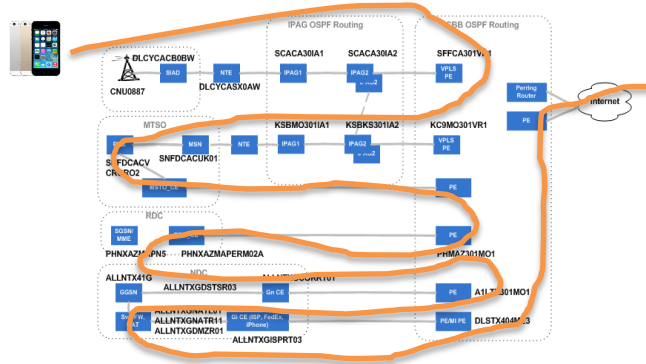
IPAG OSPF Routing
SBB OSPF Routing
DLCYCACB0BW
SCACA30IA1
SCACA30IA2
SFFCA301V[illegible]1
SIAD
NTE
IPAG1
IPAG2
VPLS PE
CNU0887
DLCYCASX0AW
Peering Router
Internet
PE
MTSO
KSBMO301IA1
KSBKS301IA2
KC9MO301VR1
MSN
NTE
IPAG1
IPAG2
VPLS PE
SNFDCACV CR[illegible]O2
SNFDCACUK01
MSTO_CE
PE
RDC
SGSN/ MME
PE
PHNXAZM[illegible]PN5
PHNXAZMAPERM02A
PHNMA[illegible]301MO1
ALLNTX41G
NDC
GGSN
ALLNTXGDSTSR03
Gn CE
PE
A1L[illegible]301MO1
ALLNTXGNATR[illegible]1
ALLNTXGDMZR01
Gi CE (ISP, FedEx, iPhone)
PE/MI PE
DLSTX404M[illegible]3
ALLNTXGISPRT03